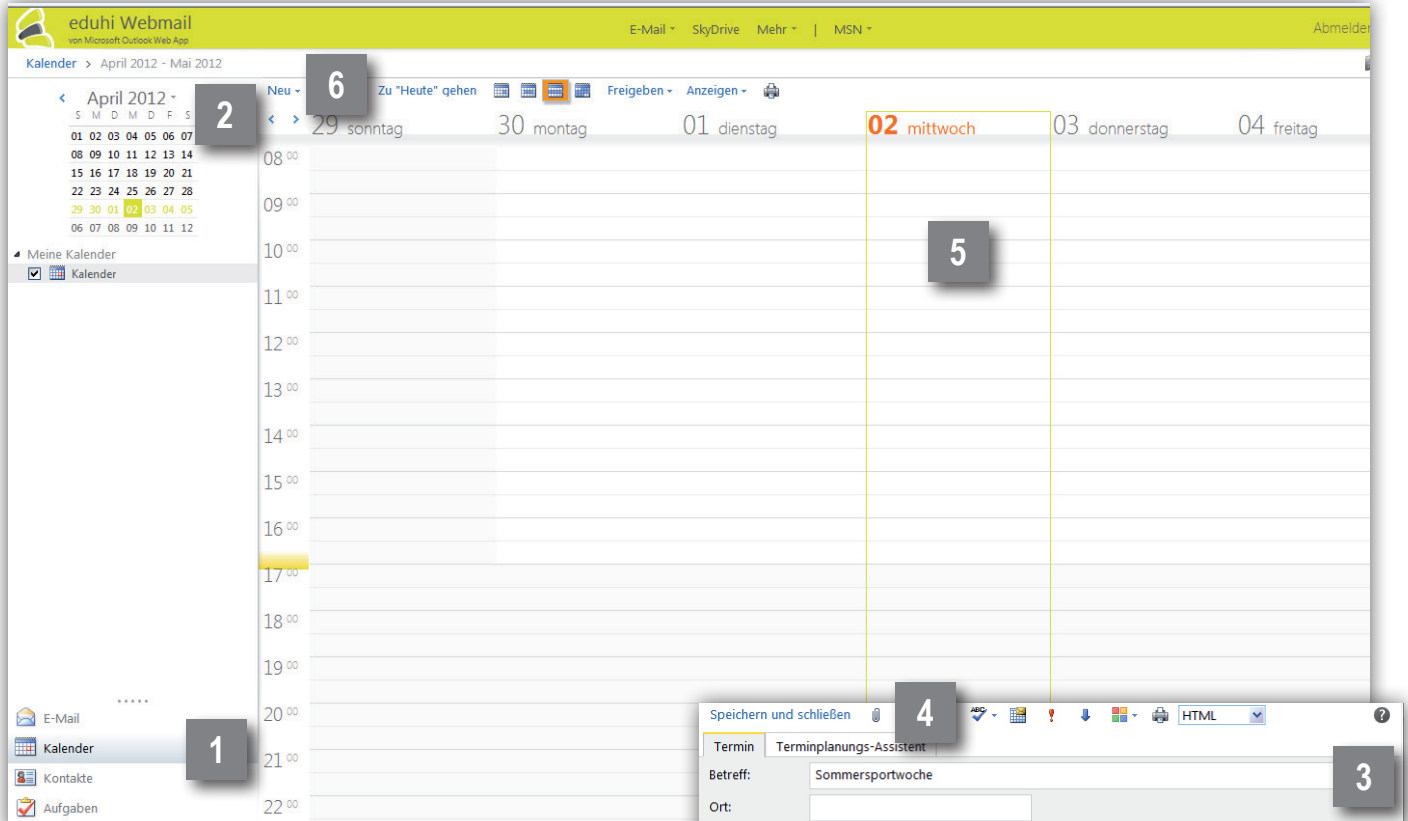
eduhi Webmail
von Microsoft Outlook Web App

E-Mail ▾ SkyDrive Mehr ▾ | MSN ▾

Abmelden

Kalender > April 2012 - Mai 2012

Neu ▾ 6 Zu "Heute" gehen Freigeben ▾ Anzeigen ▾

2

‹ April 2012 ▾

| S | M | D | M | D | F | S |
|---|---|---|---|---|---|---|
| 01 | 02 | 03 | 04 | 05 | 06 | 07 |
| 08 | 09 | 10 | 11 | 12 | 13 | 14 |
| 15 | 16 | 17 | 18 | 19 | 20 | 21 |
| 22 | 23 | 24 | 25 | 26 | 27 | 28 |
| 29 | 30 | 01 | 02 | 03 | 04 | 05 |
| 06 | 07 | 08 | 09 | 10 | 11 | 12 |

Meine Kalender
Kalender

29 sonntag 30 montag 01 dienstag 02 mittwoch 03 donnerstag 04 freitag

08 00
09 00
10 00
11 00
12 00
13 00
14 00
15 00
16 00
17 00
18 00
19 00
20 00
21 00
22 00

5

E-Mail
Kalender
Kontakte
Aufgaben

1

Speichern und schließen 4 HTML

Termin Terminplanungs-Assistent

Betreff: Sommersportwoche
Ort:

3